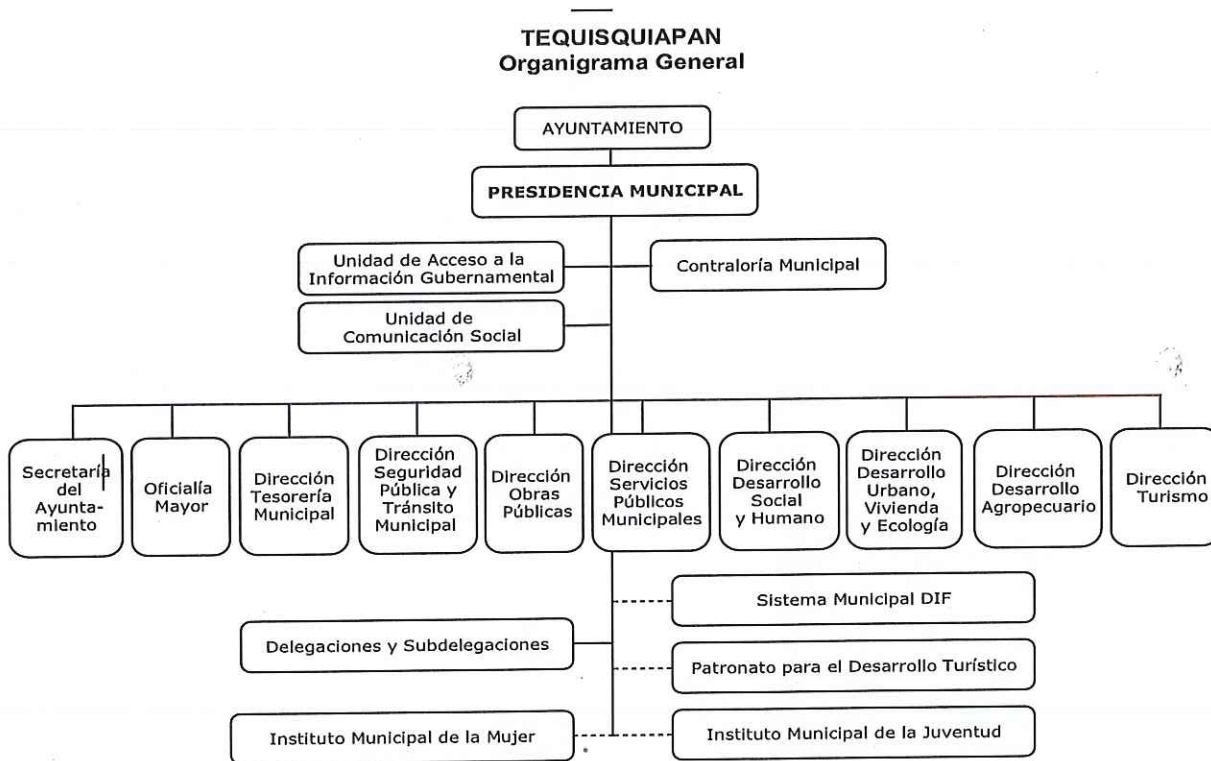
TEQUISQUIAPAN
Organigrama General

AYUNTAMIENTO

PRESIDENCIA MUNICIPAL

Unidad de Acceso a la Información Gubernamental

Contraloría Municipal

Unidad de Comunicación Social

Secretaría del Ayuntamiento

Oficialía Mayor

Dirección Tesorería Municipal

Dirección Seguridad Pública y Tránsito Municipal

Dirección Obras Públicas

Dirección Servicios Públicos Municipales

Dirección Desarrollo Social y Humano

Dirección Desarrollo Urbano, Vivienda y Ecología

Dirección Desarrollo Agropecuario

Dirección Turismo

Sistema Municipal DIF

Delegaciones y Subdelegaciones

Patronato para el Desarrollo Turístico

Instituto Municipal de la Mujer

Instituto Municipal de la Juventud